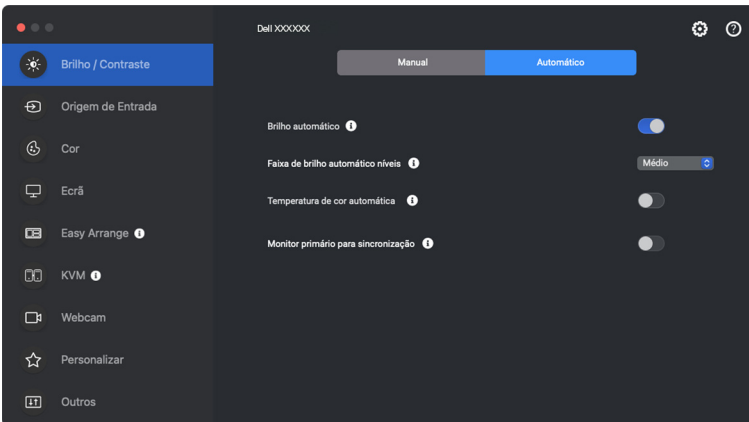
Dell XXXXXX

Brilho / Contraste

Origem de Entrada

Cor

Ecrã

Easy Arrange

KVM

Webcam

Personalizar

Outros

Manual

Automático

Brilho automático

Faixa de brilho automático níveis

Médio

Temperatura de cor automática

Monitor primário para sincronização